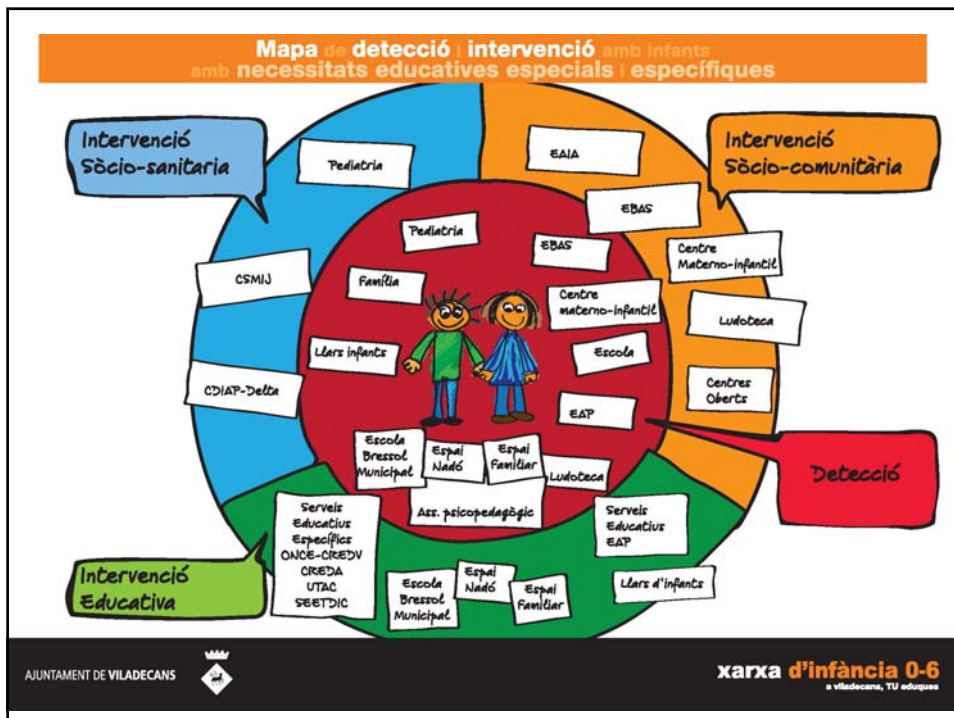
Mapa de detecció i intervenció amb infants amb necessitats educatives especials i específiques

Intervenció Sòcio-sanitaria

Intervenció Sòcio-comunitària

Pediatria

EAIA

EBAS

CSMIJ

Centre Materno-infantil

Ludoteca

CDIAP-Delta

Centres Oberts

Pediatria

EBAS

Família

Centre materno-infantil

Llars infants

Escola

EAP

Escola Bressol Municipal

Espai Nadó

Espai Familiar

Ludoteca

Detecció

Ass. psicopedagògic

Serveis Educatius Específics ONCE-CREDV CREDA UTAC SEETDIC

Serveis Educatius EAP

Llars d'infants

Intervenció Educativa

Escola Bressol Municipal

Espai Nadó

Espai Familiar

AJUNTAMENT DE VILADECANS

xarxa d'infància 0-6
a viladecans, TU eduques